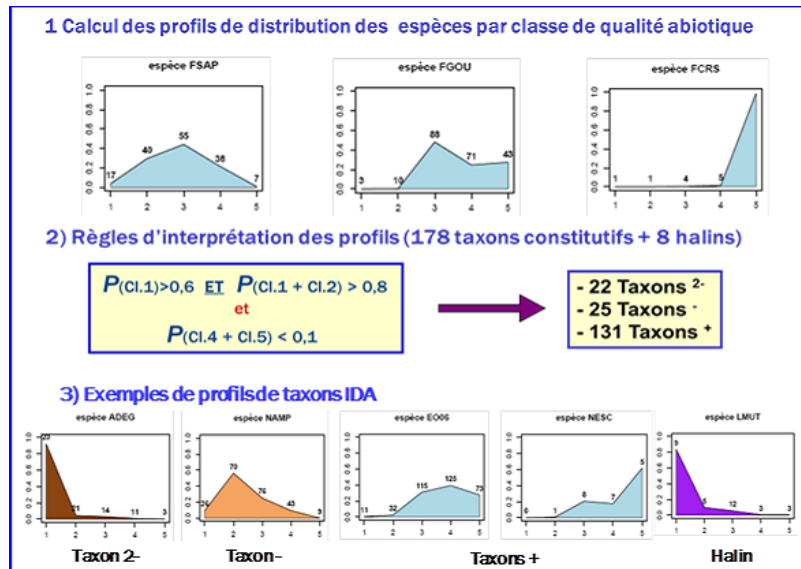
1 Calcul des profils de distribution des espèces par classe de qualité abiotique

espèce FSAP

0.0 0.2 0.4 0.6 0.8 1.0

17 40 55 36 7

1 2 3 4 5

espèce FGOU

0.0 0.2 0.4 0.6 0.8 1.0

3 10 88 71 43

1 2 3 4 5

espèce FCRS

0.0 0.2 0.4 0.6 0.8 1.0

1 1 4 5

1 2 3 4 5

2) Règles d'interprétation des profils (178 taxons constitutifs + 8 halins)

$P$(Cl.1)>0,6 ET $P$(Cl.1 + Cl.2) > 0,8
et
$P$(Cl.4 + Cl.5) < 0,1

- 22 Taxons $^{2-}$
- 25 Taxons $^{-}$
- 131 Taxons $^{+}$

3) Exemples de profilsde taxons IDA

espèce ADEG

23 21 14 11 3

1 2 3 4 5

Taxon 2-

espèce NAMP

36 70 76 43 9

1 2 3 4 5

Taxon -

espèce EO06

11 32 115 125 73

1 2 3 4 5

espèce NESC

0 1 8 7 5

1 2 3 4 5

Taxons +

espèce LMUT

9 5 12 3 3

1 2 3 4 5

Halin